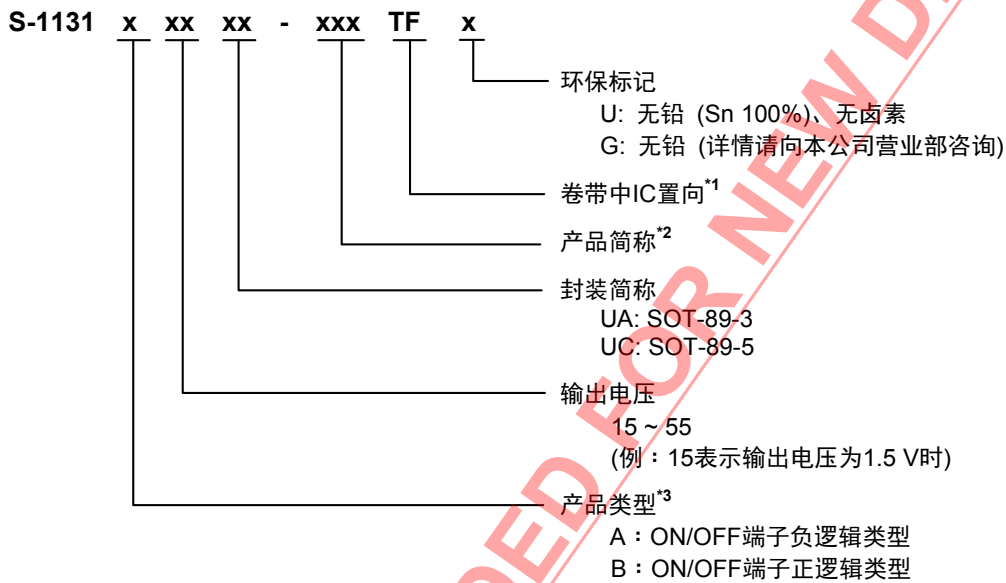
S-1131 x xx xx - xxx TF x

环保标记
U: 无铅 (Sn 100%)、无卤素
G: 无铅 (详情请向本公司营业部咨询)

卷带中IC置向$^{*1}$

产品简称$^{*2}$

封装简称
UA: SOT-89-3
UC: SOT-89-5

输出电压
15 ~ 55
(例：15表示输出电压为1.5 V时)

产品类型$^{*3}$
A：ON/OFF端子负逻辑类型
B：ON/OFF端子正逻辑类型

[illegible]ED FOR NEW D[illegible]